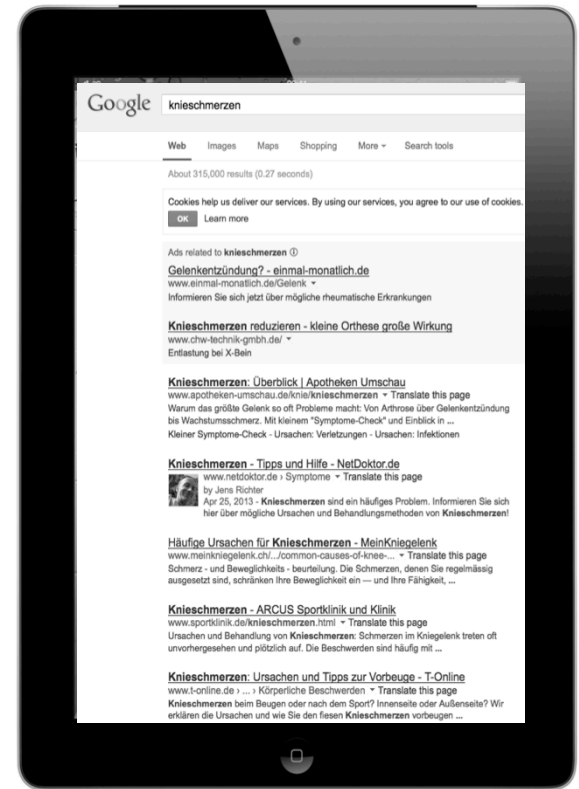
Google knieschmerzen

Web Images Maps Shopping More ▾ Search tools

About 315,000 results (0.27 seconds)

Cookies help us deliver our services. By using our services, you agree to our use of cookies.

OK Learn more

Ads related to kneschmerzen ⓘ

Gelenkentzündung? - einmal-monatlich.de
www.einmal-monatlich.de/Gelenk ▾
Informieren Sie sich jetzt über mögliche rheumatische Erkrankungen

Knieschmerzen reduzieren - kleine Orthese große Wirkung
www.chw-technik-gmbh.de/ ▾
Entlastung bei X-Bein

Knieschmerzen: Überblick | Apotheken Umschau
www.apotheken-umschau.de/knie/knieschmerzen ▾ Translate this page
Warum das größte Gelenk so oft Probleme macht: Von Arthrose über Gelenkentzündung bis Wachstumsschmerz. Mit kleinem "Symptome-Check" und Einblick in ...
Kleiner Symptome-Check - Ursachen: Verletzungen - Ursachen: Infektionen

Knieschmerzen - Tipps und Hilfe - NetDoktor.de
www.netdoktor.de › Symptome ▾ Translate this page
by Jens Richter
Apr 25, 2013 - Knieschmerzen sind ein häufiges Problem. Informieren Sie sich hier über mögliche Ursachen und Behandlungsmethoden von Knieschmerzen!

Häufige Ursachen für Knieschmerzen - MeinKniegelenk
www.meinkniegelenk.ch/.../common-causes-of-knee-... ▾ Translate this page
Schmerz - und Beweglichkeits - beurteilung. Die Schmerzen, denen Sie regelmässig ausgesetzt sind, schränken Ihre Beweglichkeit ein — und Ihre Fähigkeit, ...

Knieschmerzen - ARCUS Sportklinik und Klinik
www.sportklinik.de/knieschmerzen.html ▾ Translate this page
Ursachen und Behandlung von Knieschmerzen: Schmerzen im Kniegelenk treten oft unvorhergesehen und plötzlich auf. Die Beschwerden sind häufig mit ...

Knieschmerzen: Ursachen und Tipps zur Vorbeuge - T-Online
www.t-online.de › ... › Körperliche Beschwerden ▾ Translate this page
Knieschmerzen beim Beugen oder nach dem Sport? Innenseite oder Außenseite? Wir erklären die Ursachen und wie Sie den fiesen Knieschmerzen vorbeugen ...